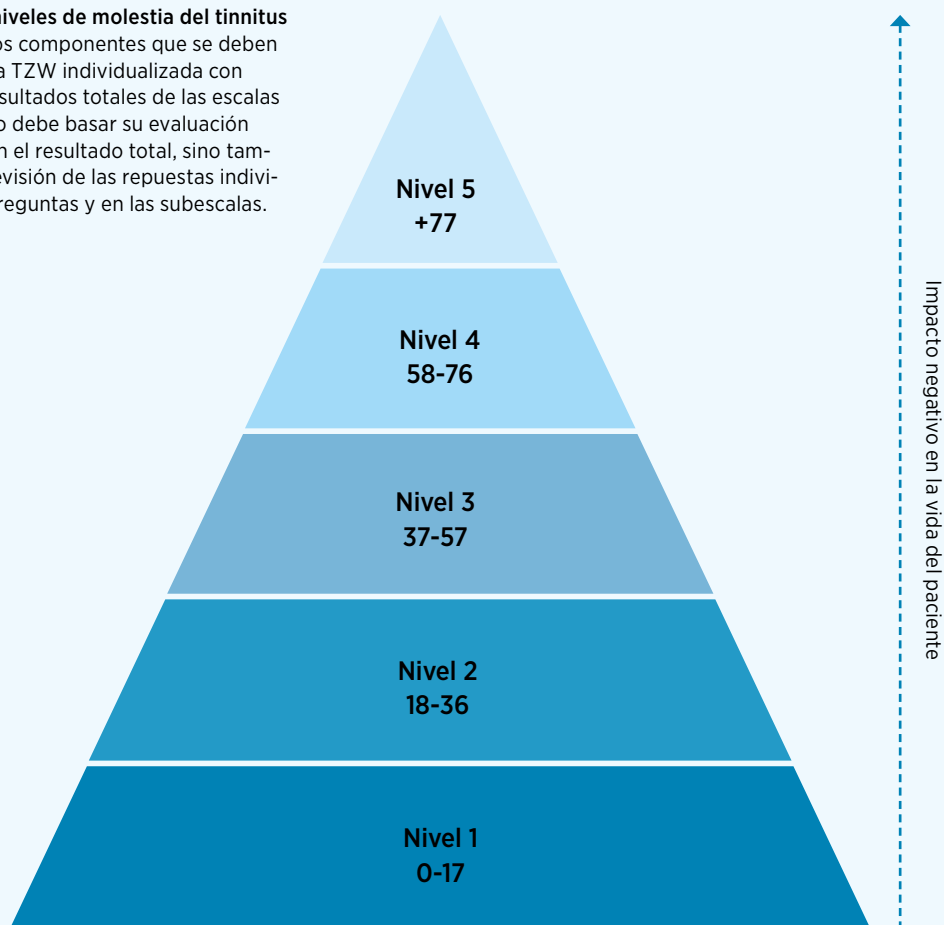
niveles de molestia del tinnitus
os componentes que se deben a TZW individualizada con sultados totales de las escalas o debe basar su evaluación n el resultado total, sino también evisión de las repuestas individi reguntas y en las subescalas.

Nivel 5
+77

Nivel 4
58-76

Nivel 3
37-57

Nivel 2
18-36

Nivel 1
0-17

Impacto negativo en la vida del paciente